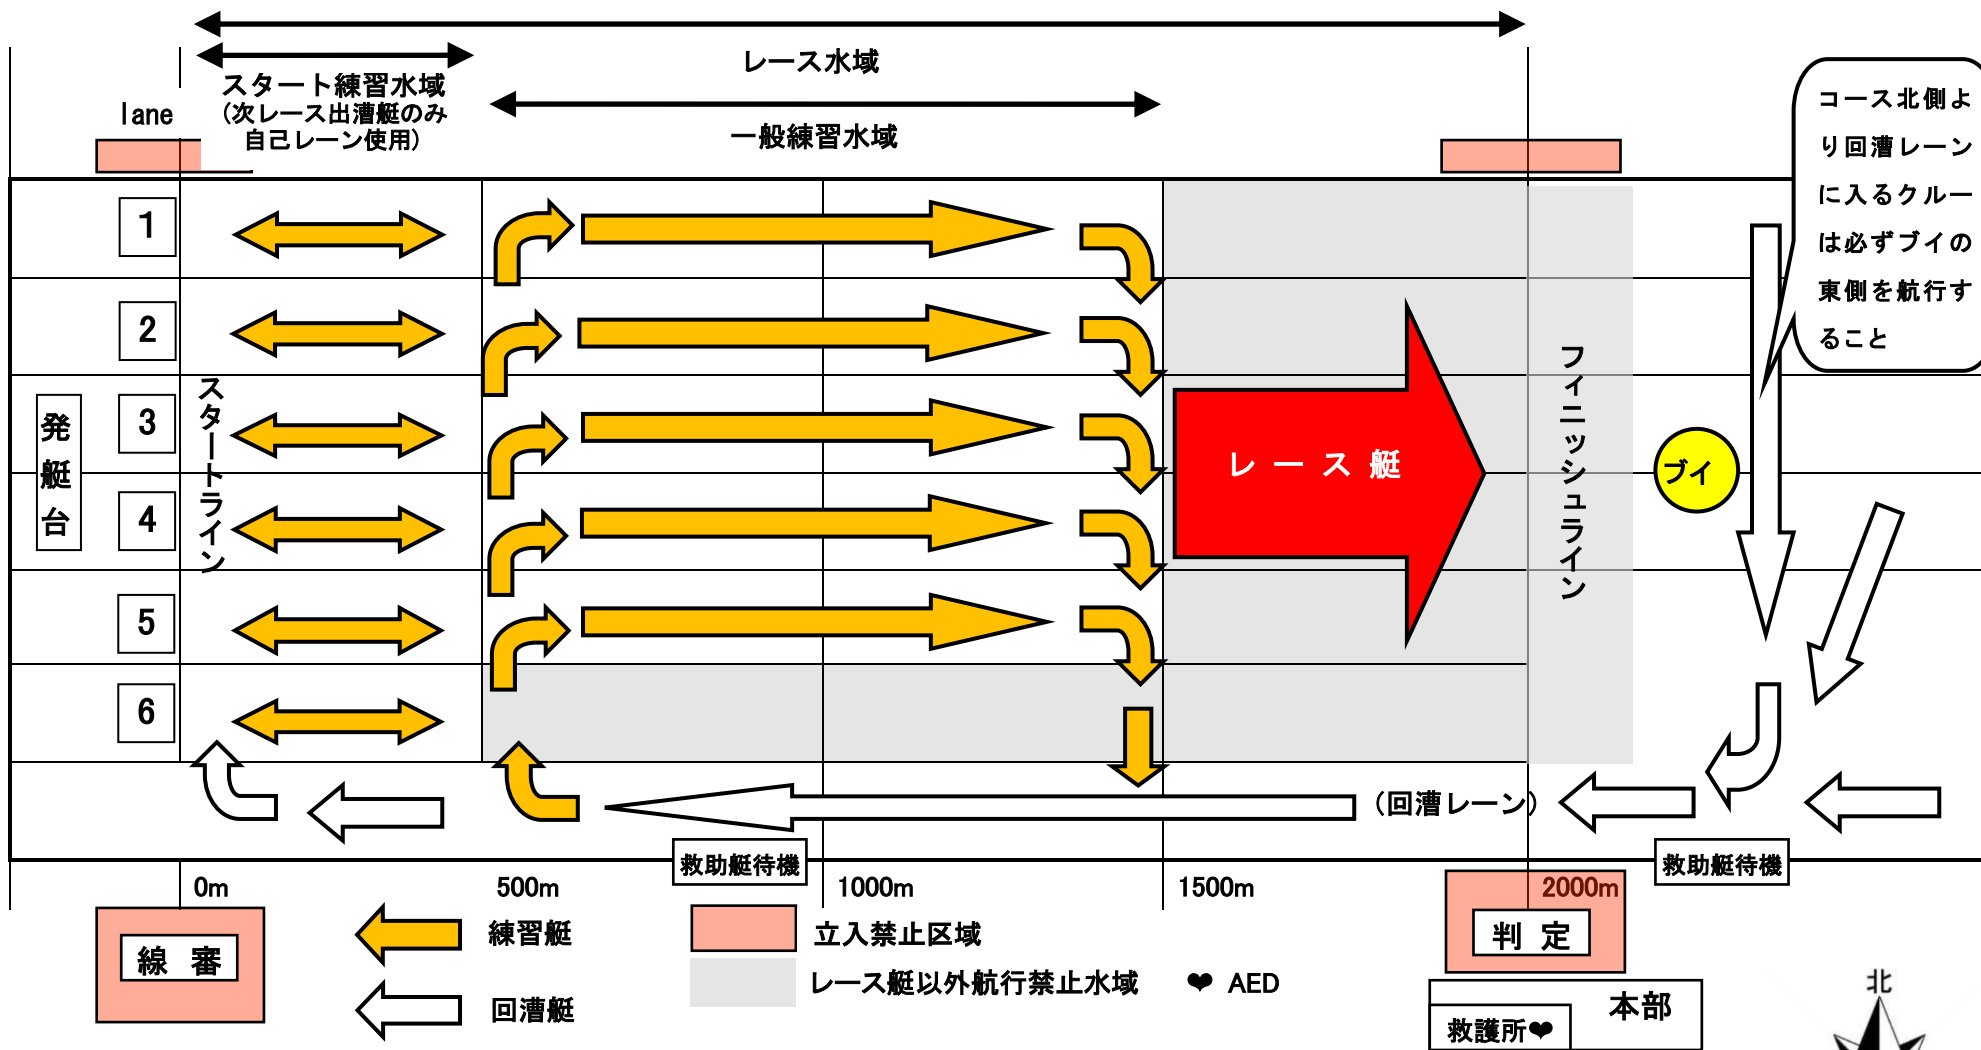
レース水域

lane

スタート練習水域
（次レース出漕艇のみ
自己レーン使用）

一般練習水域

コース北側より回漕レーンに入るクルーは必ずブイの東側を航行すること

1
2
3
4
5
6

発艇台

スタートライン

レース艇

フィニッシュライン

ブイ

（回漕レーン）

救助艇待機

救助艇待機

0m
500m
1000m
1500m
2000m

線　審

練習艇

回漕艇

立入禁止区域

レース艇以外航行禁止水域

❤ AED

判　定

本部

救護所❤

北